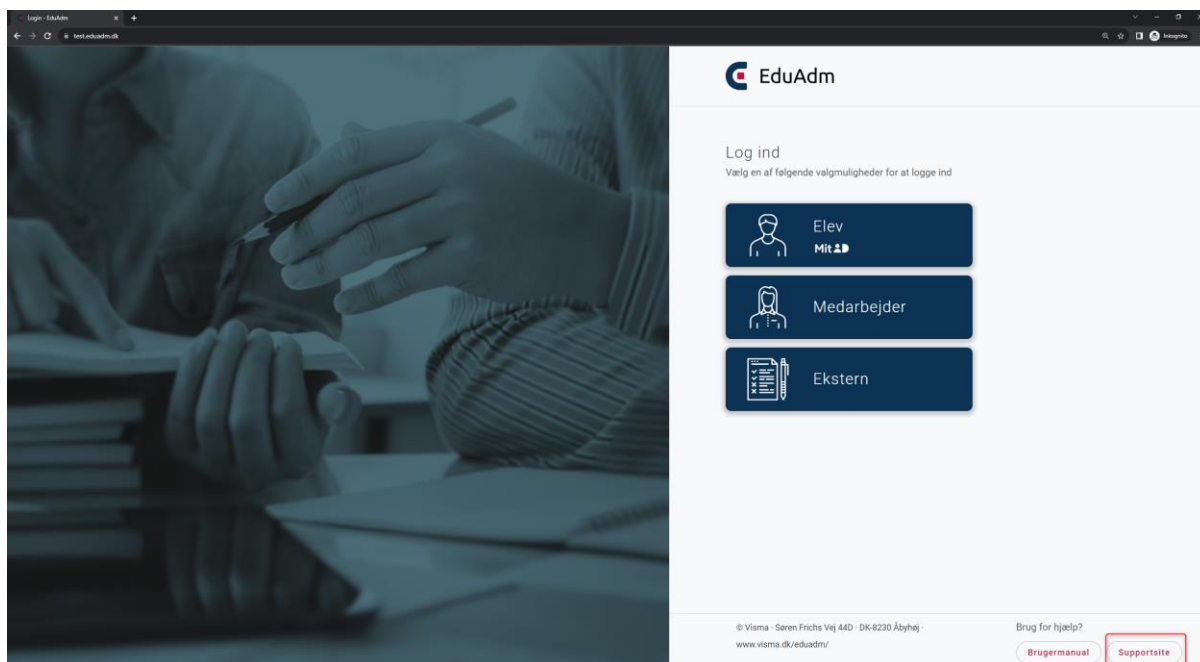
Login - EduAdm
test.eduadm.dk
Inkognito

EduAdm

Log ind
Vælg en af følgende valgmuligheder for at logge ind

Elev
MitID

Medarbejder

Ekstern

© Visma · Søren Frichs Vej 44D · DK-8230 Åbyhøj ·
www.visma.dk/eduadm/

Brug for hjælp?
Brugermanual
Supportsite